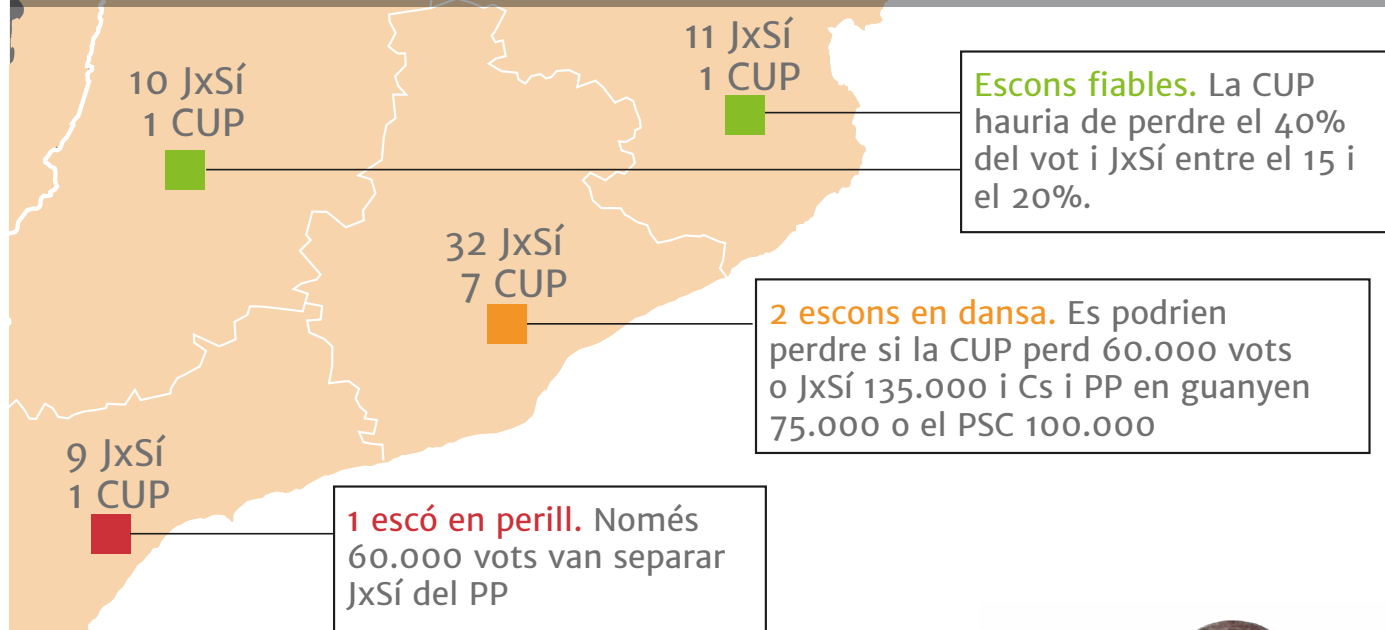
10 JxSí
1 CUP

11 JxSí
1 CUP

Escons fiables. La CUP hauria de perdre el 40% del vot i JxSí entre el 15 i el 20%.

32 JxSí
7 CUP

2 escons en dansa. Es podrien perdre si la CUP perd 60.000 vots o JxSí 135.000 i Cs i PP en guanyen 75.000 o el PSC 100.000

9 JxSí
1 CUP

1 escó en perill. Només 60.000 vots van separar JxSí del PP